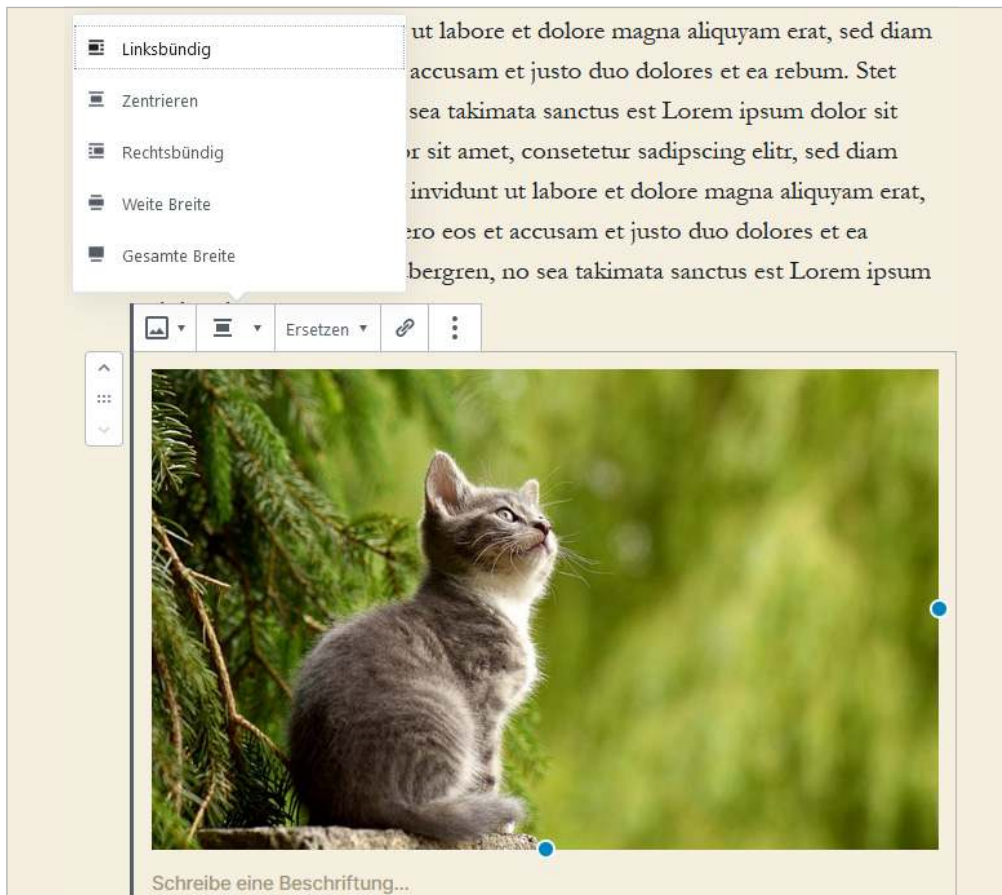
Linksbündig

Zentrieren

Rechtsbündig

Weite Breite

Gesamte Breite

ut labore et dolore magna aliquyam erat, sed diam accusam et justo duo dolores et ea rebum. Stet sea takimata sanctus est Lorem ipsum dolor sit or sit amet, consetetur sadipscing elitr, sed diam invidunt ut labore et dolore magna aliquyam erat, ero eos et accusam et justo duo dolores et ea bergren, no sea takimata sanctus est Lorem ipsum

Ersetzen

Schreibe eine Beschriftung...